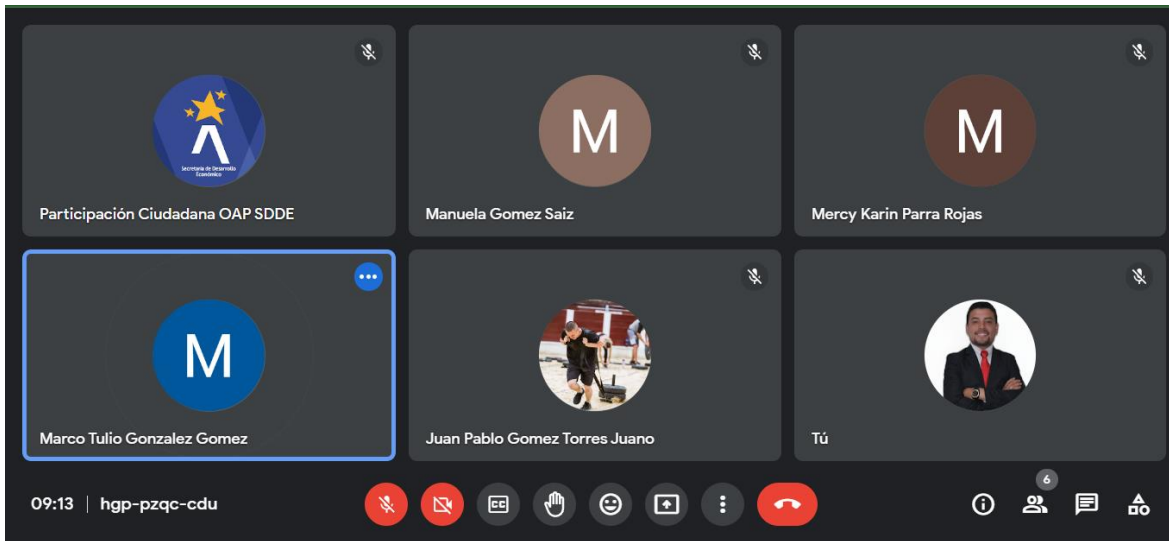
Secretaría de Desarrollo Económico

Participación Ciudadana OAP SDDE

M

Manuela Gomez Saiz

M

Mercy Karin Parra Rojas

M

Marco Tulio Gonzalez Gomez

Juan Pablo Gomez Torres Juano

Tú

09:13 | hgp-pzqc-cdu

6